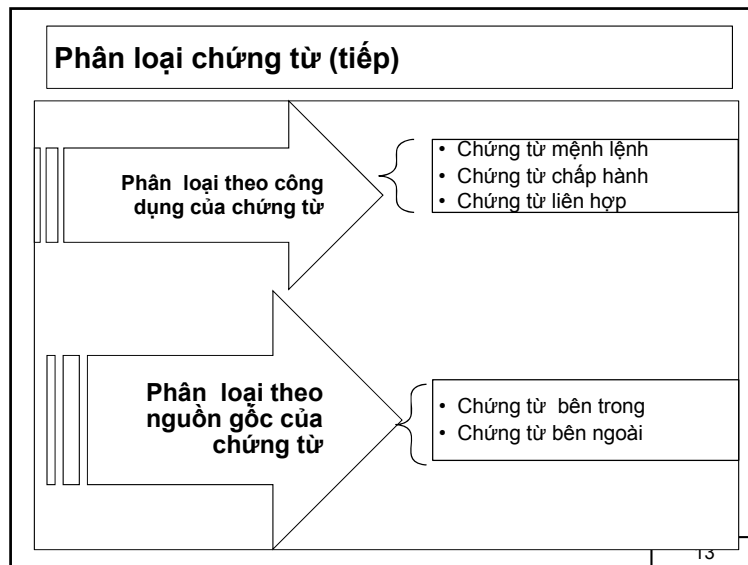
Phân loại chứng từ (tiếp)

Phân loại theo công dụng của chứng từ

• Chứng từ mệnh lệnh
• Chứng từ chấp hành
• Chứng từ liên hợp

Phân loại theo nguồn gốc của chứng từ

• Chứng từ bên trong
• Chứng từ bên ngoài

13